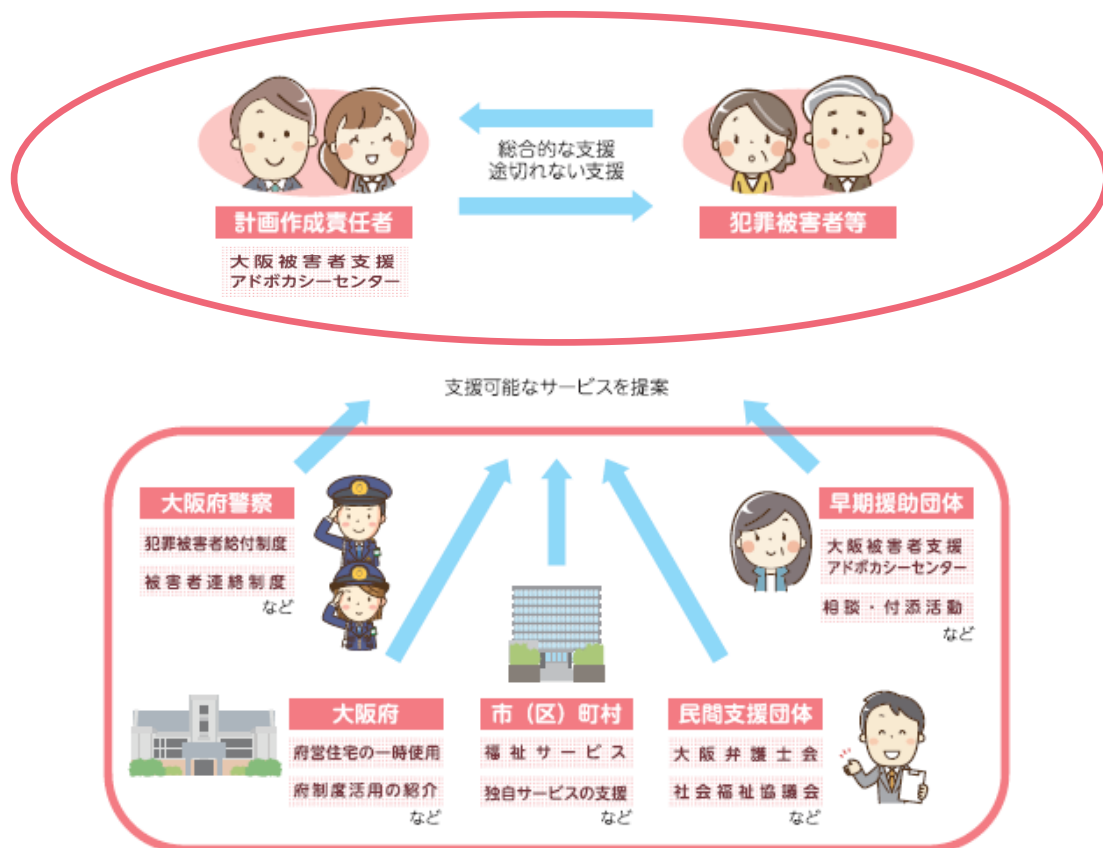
計画作成責任者

大阪被害者支援
アドボカシーセンター

総合的な支援
途切れない支援

犯罪被害者等

支援可能なサービスを提案

大阪府警察

犯罪被害者給付制度

被害者連絡制度

など

早期援助団体

大阪被害者支援
アドボカシーセンター

相談・付添活動

など

大阪府

府営住宅の一時使用

府制度活用の紹介

など

市（区）町村

福祉サービス

独自サービスの支援

など

民間支援団体

大阪弁護士会

社会福祉協議会

など